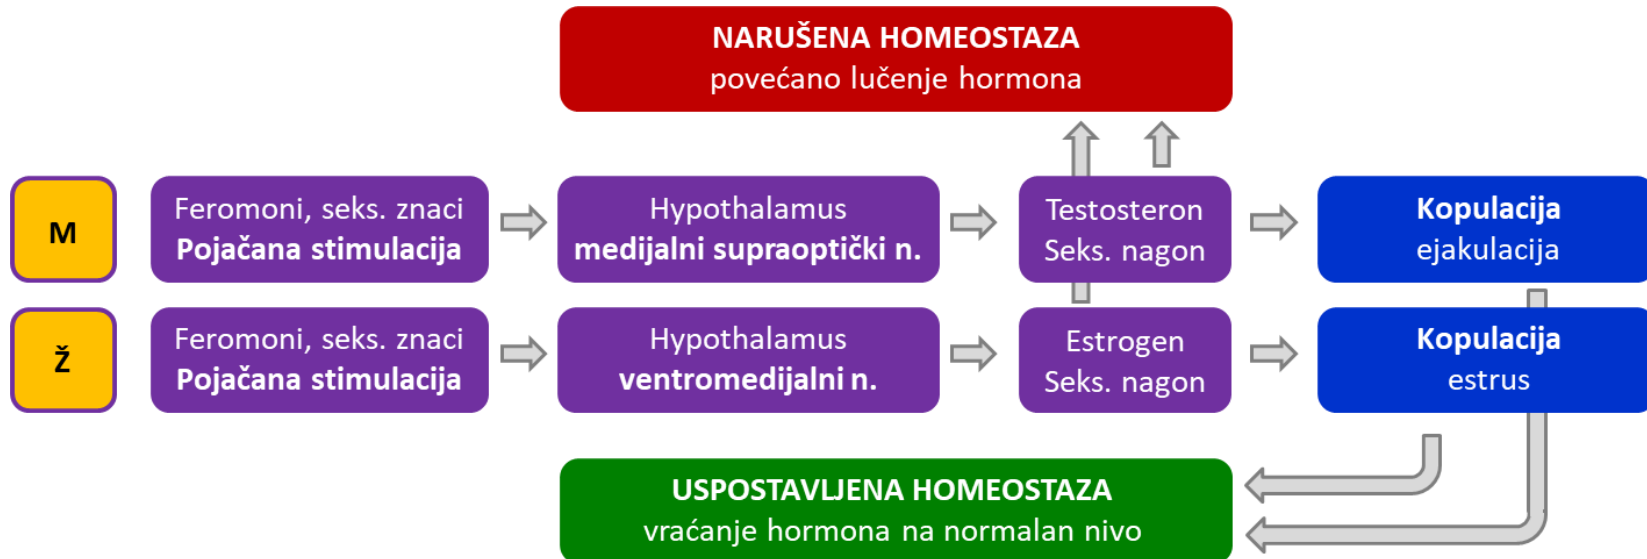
NARUŠENA HOMEOSTAZA
povećano lučenje hormona

M

Feromoni, seks. znaci
Pojačana stimulacija

Hypothalamus
medijalni supraoptički n.

Testosteron
Seks. nagon

Kopulacija
ejakulacija

Ž

Feromoni, seks. znaci
Pojačana stimulacija

Hypothalamus
ventromedijalni n.

Estrogen
Seks. nagon

Kopulacija
estrus

USPOSTAVLJENA HOMEOSTAZA
vraćanje hormona na normalan nivo